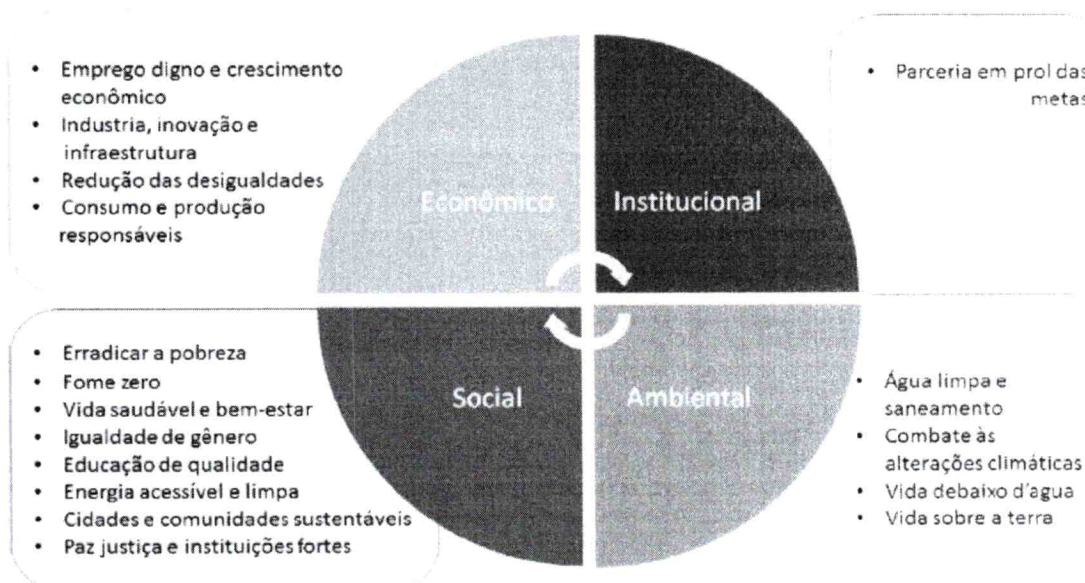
- Emprego digno e crescimento econômico
- Industria, inovação e infraestrutura
- Redução das desigualdades
- Consumo e produção responsáveis

- Parceria em prol das metas

Econômico

Institucional

Social

Ambiental

- Erradicar a pobreza
- Fome zero
- Vida saudável e bem-estar
- Igualdade de gênero
- Educação de qualidade
- Energia acessível e limpa
- Cidades e comunidades sustentáveis
- Paz justiça e instituições fortes

- Água limpa e saneamento
- Combate às alterações climáticas
- Vida debaixo d'agua
- Vida sobre a terra